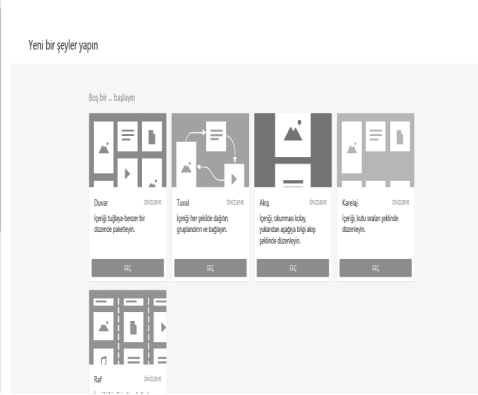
Yeni bir şeyler yapın

Boş bir ... başlayın

Duvar
ÖNİZLEME
İçeriği tuğlaya-benzer bir düzende paketleyin.
SEÇ

Tuval
ÖNİZLEME
İçeriği her şekilde dağıtın, gruplandırın ve bağlayın.
SEÇ

Akış
ÖNİZLEME
İçeriği, okunması kolay, yukarıdan aşağıya bilgi akışı şeklinde düzenleyin.
SEÇ

Karelaj
ÖNİZLEME
İçeriği, kutu sıraları şeklinde düzenleyin.
SEÇ

Raf
ÖNİZLEME
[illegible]